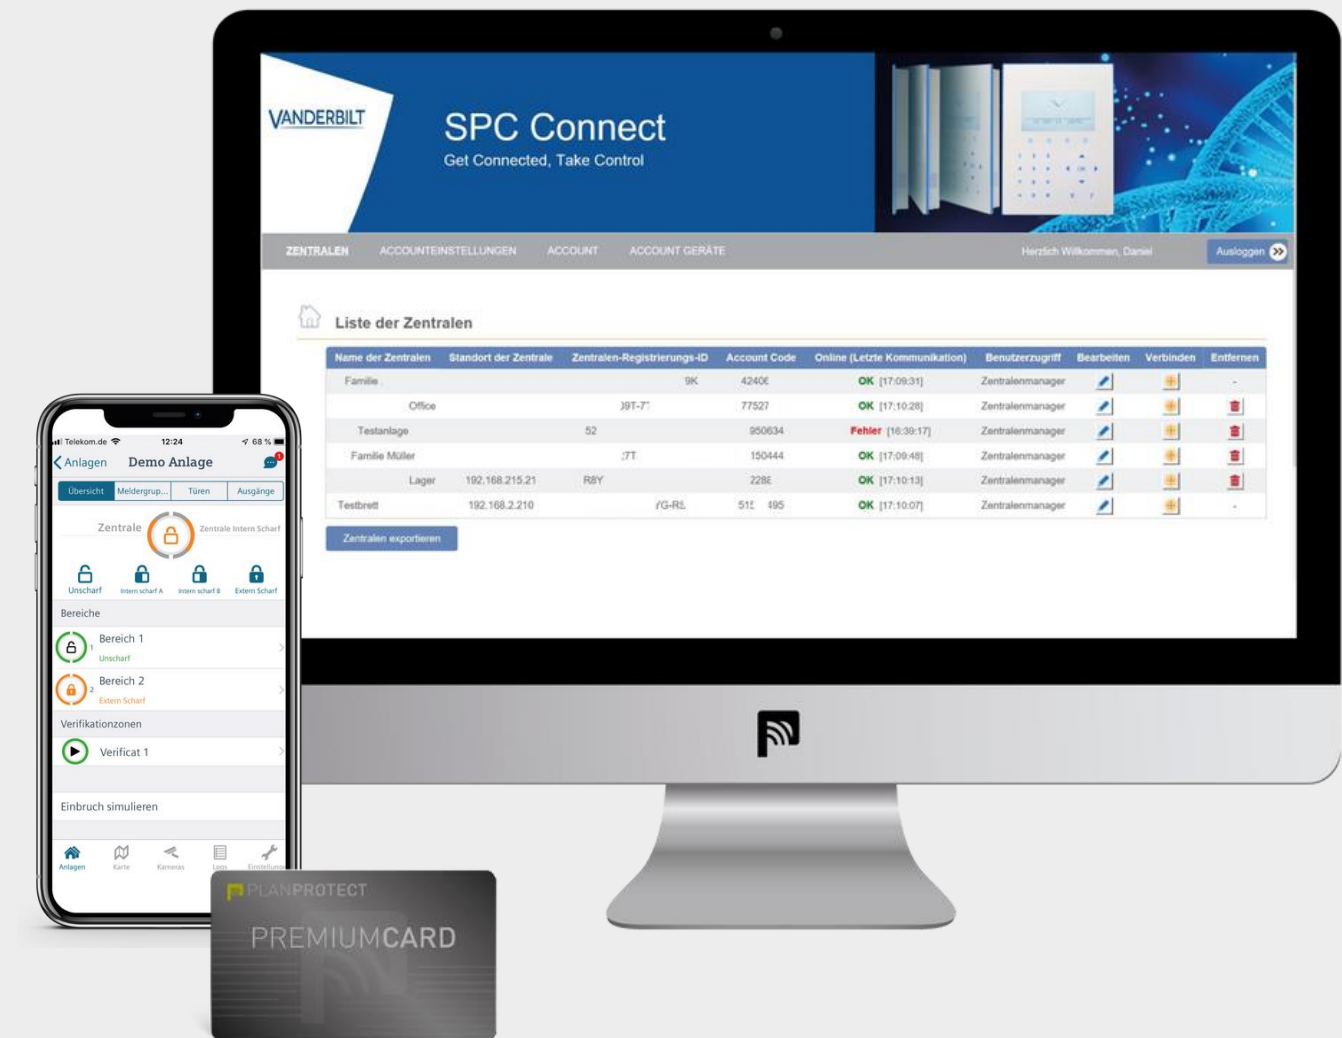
VANDERBILT

SPC Connect
Get Connected, Take Control

ZENTRALEN ACCOUNTEINSTELLUNGEN ACCOUNT ACCOUNT GERÄTE Herzlich Willkommen, Daniel Ausloggen

Liste der Zentralen

| Name der Zentralen | Standort der Zentrale | Zentralen-Registrierungs-ID | Account Code | Online (Letzte Kommunikation) | Benutzerzugriff | Bearbeiten | Verbinden | Entfernen |
|---|---|---|---|---|---|---|---|---|
| Familie | | 9K | 4240€ | OK [17:09:31] | Zentralenmanager | | | - |
| Office | | )9T-7 | 77527 | OK [17:10:28] | Zentralenmanager | | | |
| Testanlage | 52 | | 950634 | Fehler [16:39:17] | Zentralenmanager | | | |
| Familie Müller | | :7T | 150444 | OK [17:09:48] | Zentralenmanager | | | |
| Lager | 192.168.215.21 | R8Y | 228ξ | OK [17:10:13] | Zentralenmanager | | | |
| Testbrett | 192.168.2.210 | /G-Rξ | 51ξ 495 | OK [17:10:07] | Zentralenmanager | | | - |

Zentralen exportieren

Telekom.de 12:24 68 %
Anlagen Demo Anlage
Übersicht Meldergrup... Türen Ausgänge
Zentrale Zentrale Intern Scharf
Unscharf Intern scharf A Intern scharf B Extern Scharf
Bereiche
Bereich 1 Unscharf
Bereich 2 Extern Scharf
Verifikationzonen
Verificat 1
Einbruch simulieren
Anlagen Karte Kameras Logs Einstellungen

PLANPROTECT
PREMIUMCARD